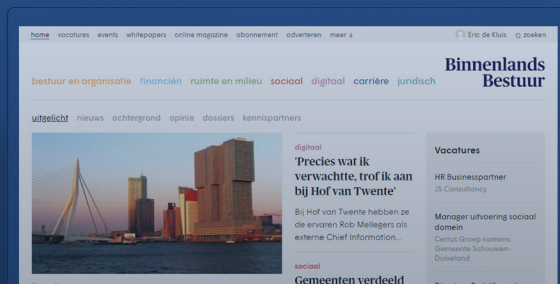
home vacatures events whitepapers online magazine abonnement adverteren meer ↓

Eric de Kluis zoeken

Binnenlands Bestuur

bestuur en organisatie financiën ruimte en milieu sociaal digitaal carrière juridisch

uitgelicht nieuws achtergrond opinie dossiers kennispartners

digitaal

'Precies wat ik verwachtte, trof ik aan bij Hof van Twente'

Bij Hof van Twente hebben ze de ervaren Rob Mellegers als externe Chief Information...

sociaal

Gemeenten verdeeld

Vacatures

HR Businesspartner
JS Consultancy

Manager uitvoering sociaal domein
Centus Group namens Gemeente Schouwen-Duiveland